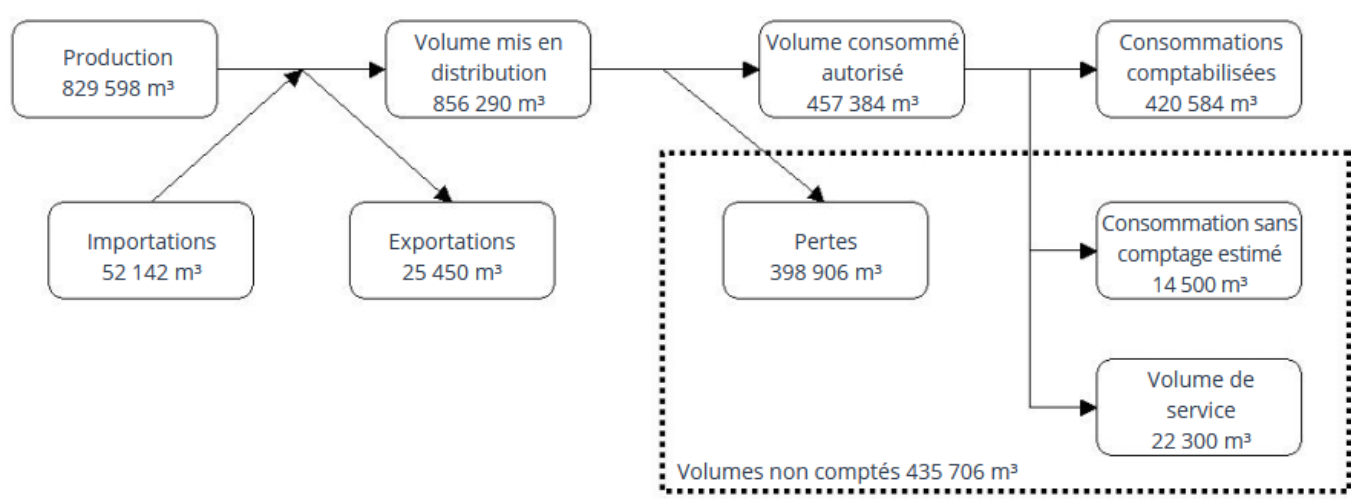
Production
829 598 m³

Volume mis en distribution
856 290 m³

Volume consommé autorisé
457 384 m³

Consommations comptabilisées
420 584 m³

Importations
52 142 m³

Exportations
25 450 m³

Pertes
398 906 m³

Consommation sans comptage estimé
14 500 m³

Volume de service
22 300 m³

Volumes non comptés 435 706 m³